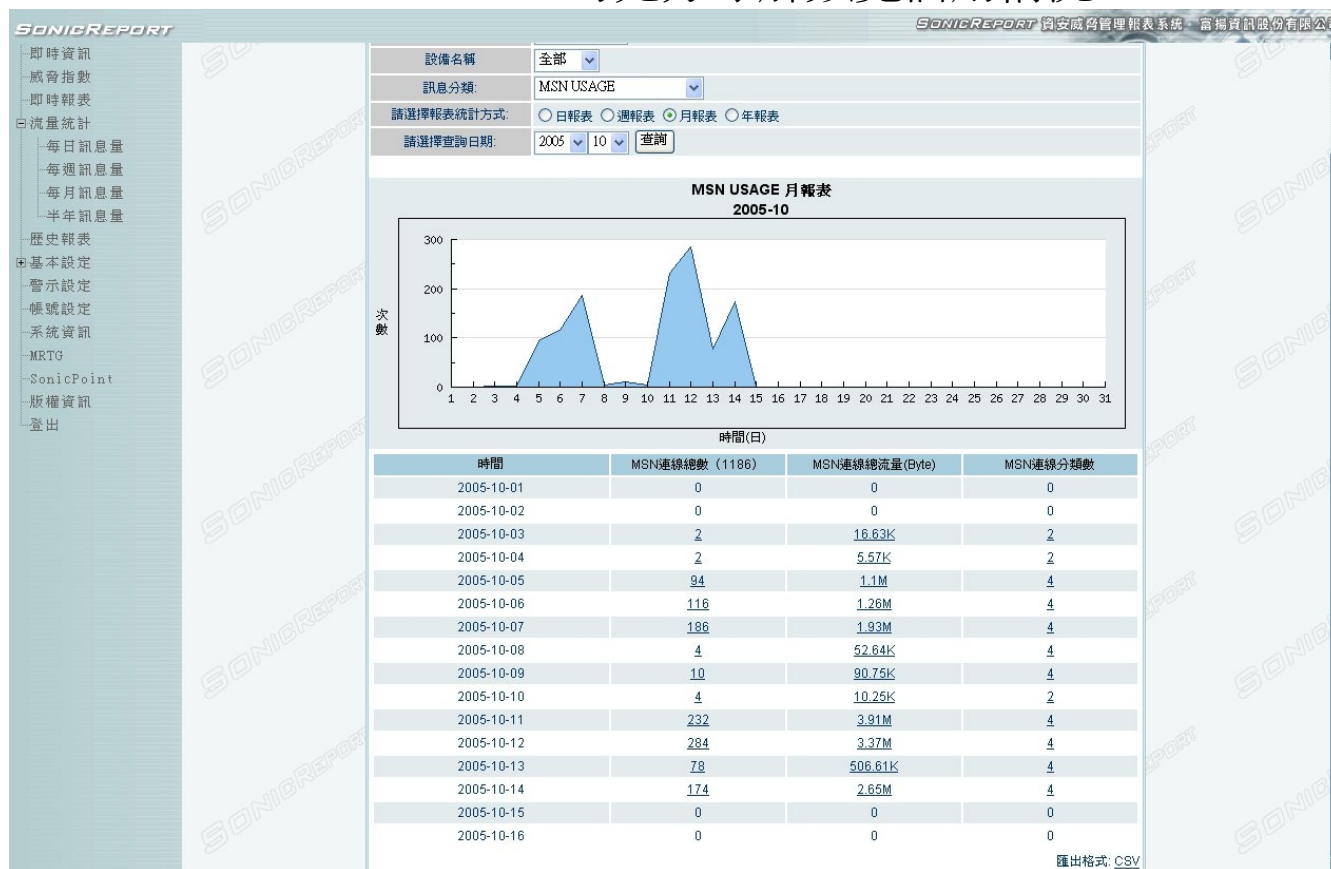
SONICREPORT

SONICREPORT 資安威脅管理報表系統 - 富揚資訊股份有限公

即時資訊
威脅指數
即時報表
流量統計
每日訊息量
每週訊息量
每月訊息量
半年訊息量
歷史報表
基本設定
警示設定
帳號設定
系統資訊
MRTG
SonicPoint
版權資訊
登出

設備名稱 全部
訊息分類: MSN USAGE
請選擇報表統計方式: ○日報表 ○週報表 ⊙月報表 ○年報表
請選擇查詢日期: 2005 10 查詢

MSN USAGE 月報表
2005-10

次數

300
200
100
0

1 2 3 4 5 6 7 8 9 10 11 12 13 14 15 16 17 18 19 20 21 22 23 24 25 26 27 28 29 30 31

時間(日)

| 時間 | MSN連線總數 (1186) | MSN連線總流量(Byte) | MSN連線分類數 |
|---|---|---|---|
| 2005-10-01 | 0 | 0 | 0 |
| 2005-10-02 | 0 | 0 | 0 |
| 2005-10-03 | 2 | 16.63K | 2 |
| 2005-10-04 | 2 | 5.57K | 2 |
| 2005-10-05 | 94 | 1.1M | 4 |
| 2005-10-06 | 116 | 1.26M | 4 |
| 2005-10-07 | 186 | 1.93M | 4 |
| 2005-10-08 | 4 | 52.64K | 4 |
| 2005-10-09 | 10 | 90.75K | 4 |
| 2005-10-10 | 4 | 10.25K | 2 |
| 2005-10-11 | 232 | 3.91M | 4 |
| 2005-10-12 | 284 | 3.37M | 4 |
| 2005-10-13 | 78 | 506.61K | 4 |
| 2005-10-14 | 174 | 2.65M | 4 |
| 2005-10-15 | 0 | 0 | 0 |
| 2005-10-16 | 0 | 0 | 0 |

匯出格式: CSV